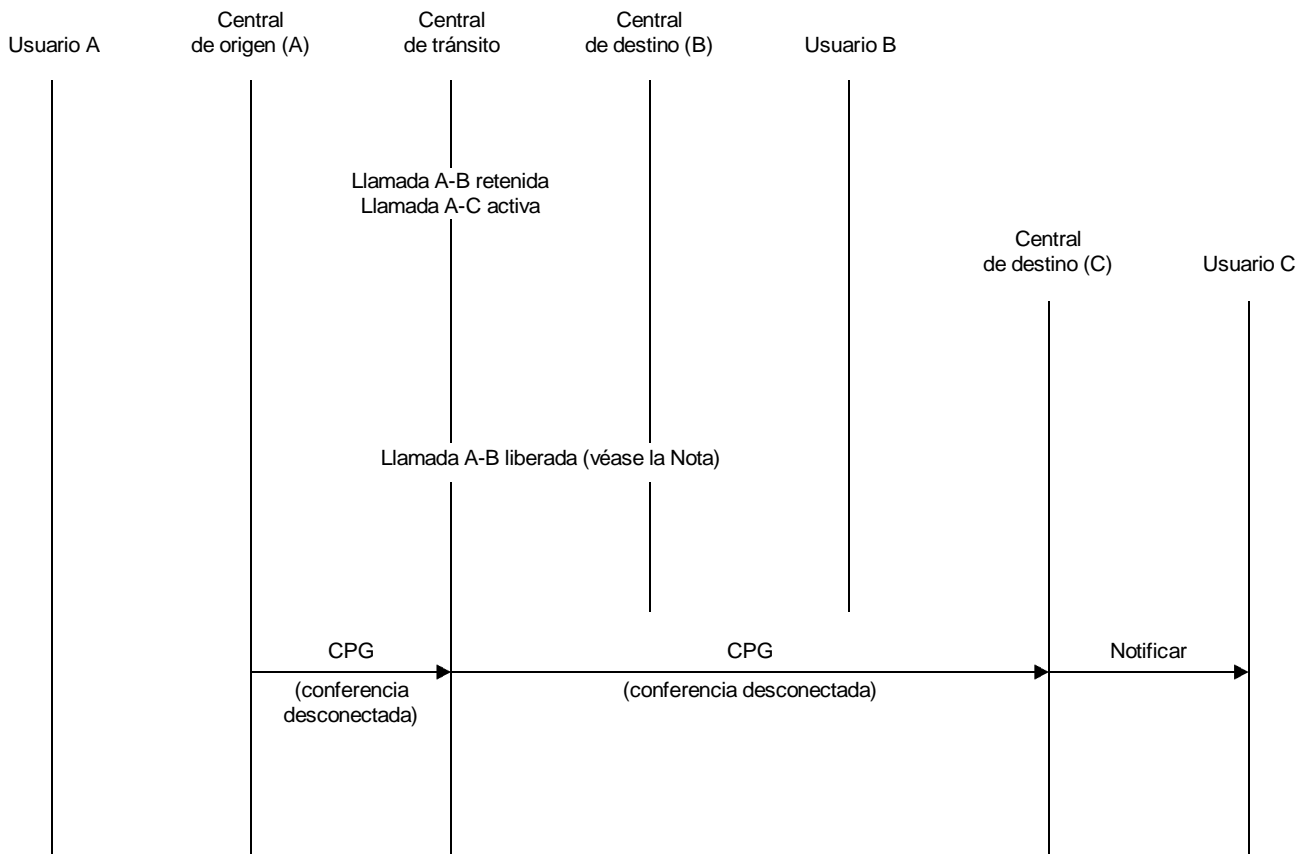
Usuario A

Central de origen (A)

Central de tránsito

Central de destino (B)

Usuario B

Llamada A-B retenida
Llamada A-C activa

Central de destino (C)

Usuario C

Llamada A-B liberada (véase la Nota)

CPG

(conferencia desconectada)

CPG

(conferencia desconectada)

Notificar